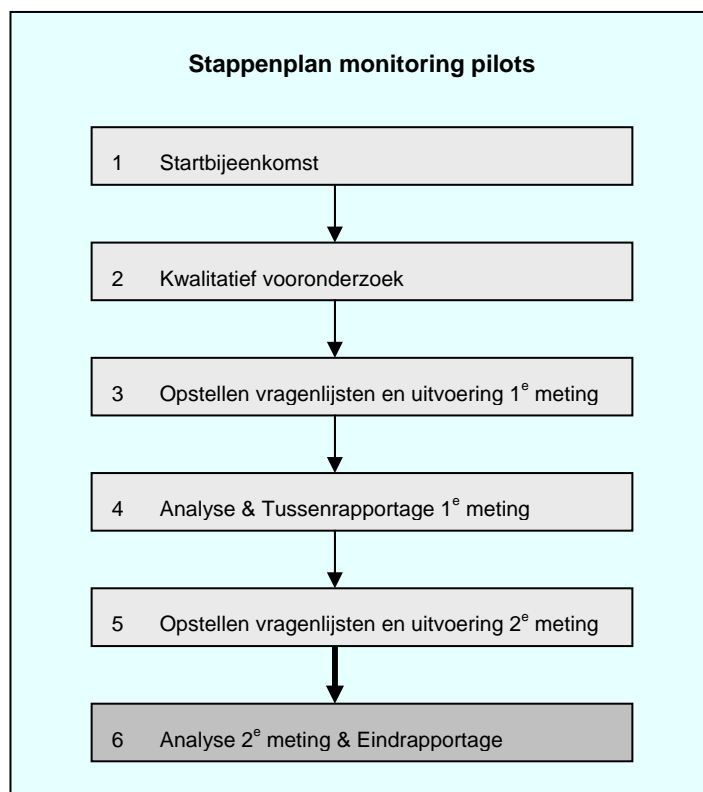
Stappenplan monitoring pilots

1 Startbijeenkomst

2 Kwalitatief vooronderzoek

3 Opstellen vragenlijsten en uitvoering 1$^e$ meting

4 Analyse & Tussenrapportage 1$^e$ meting

5 Opstellen vragenlijsten en uitvoering 2$^e$ meting

6 Analyse 2$^e$ meting & Eindrapportage